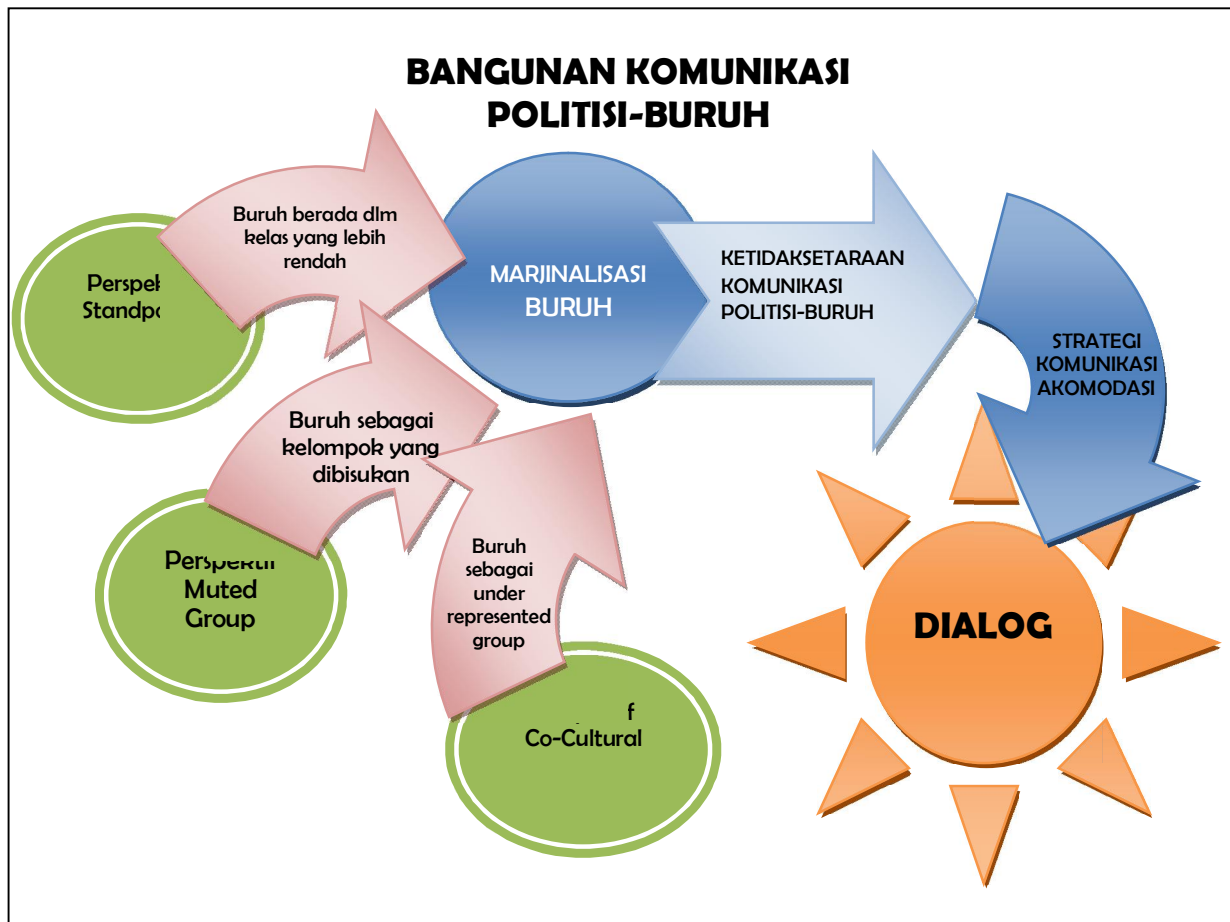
BANGUNAN KOMUNIKASI POLITISI-BURUH

Buruh berada dlm kelas yang lebih rendah

Perspek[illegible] Standp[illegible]

MARJINALISASI BURUH

KETIDAKSETARAAN KOMUNIKASI POLITISI-BURUH

STRATEGI KOMUNIKASI AKOMODASI

Buruh sebagai kelompok yang dibisukan

Perspektif Muted Group

Buruh sebagai under represented group

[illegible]f Co-Cultural

DIALOG